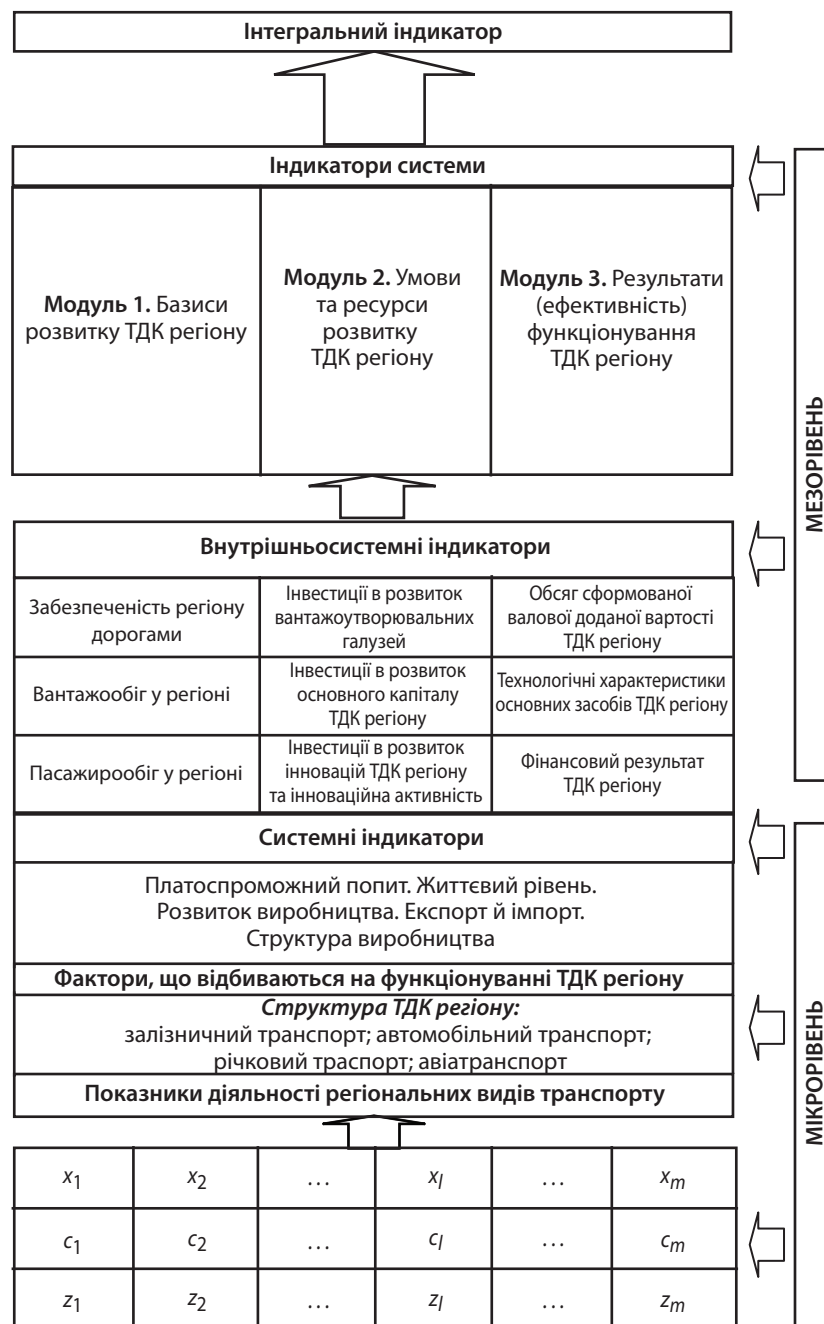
Інтегральний індикатор

Індикатори системи

| **Модуль 1.** Базиси розвитку ТДК регіону | **Модуль 2.** Умови та ресурси розвитку ТДК регіону | **Модуль 3.** Результати (ефективність) функціонування ТДК регіону |
|---|---|---|

Внутрішньосистемні індикатори

| Забезпеченість регіону дорогами | Інвестиції в розвиток вантажоутворювальних галузей | Обсяг сформованої валової доданої вартості ТДК регіону |
|---|---|---|
| Вантажообіг у регіоні | Інвестиції в розвиток основного капіталу ТДК регіону | Технологічні характеристики основних засобів ТДК регіону |
| Пасажирообіг у регіоні | Інвестиції в розвиток інновацій ТДК регіону та інноваційна активність | Фінансовий результат ТДК регіону |

Системні індикатори

Платоспроможний попит. Життєвий рівень. Розвиток виробництва. Експорт й імпорт. Структура виробництва

Фактори, що відбиваються на функціонуванні ТДК регіону

*Структура ТДК регіону:*
залізничний транспорт; автомобільний транспорт; річковий траспорт; авіатранспорт

Показники діяльності регіональних видів транспорту

| $x_1$ | $x_2$ | … | $x_l$ | … | $x_m$ |
|---|---|---|---|---|---|
| $c_1$ | $c_2$ | … | $c_l$ | … | $c_m$ |
| $z_1$ | $z_2$ | … | $z_l$ | … | $z_m$ |

МЕЗОРІВЕНЬ

МІКРОРІВЕНЬ